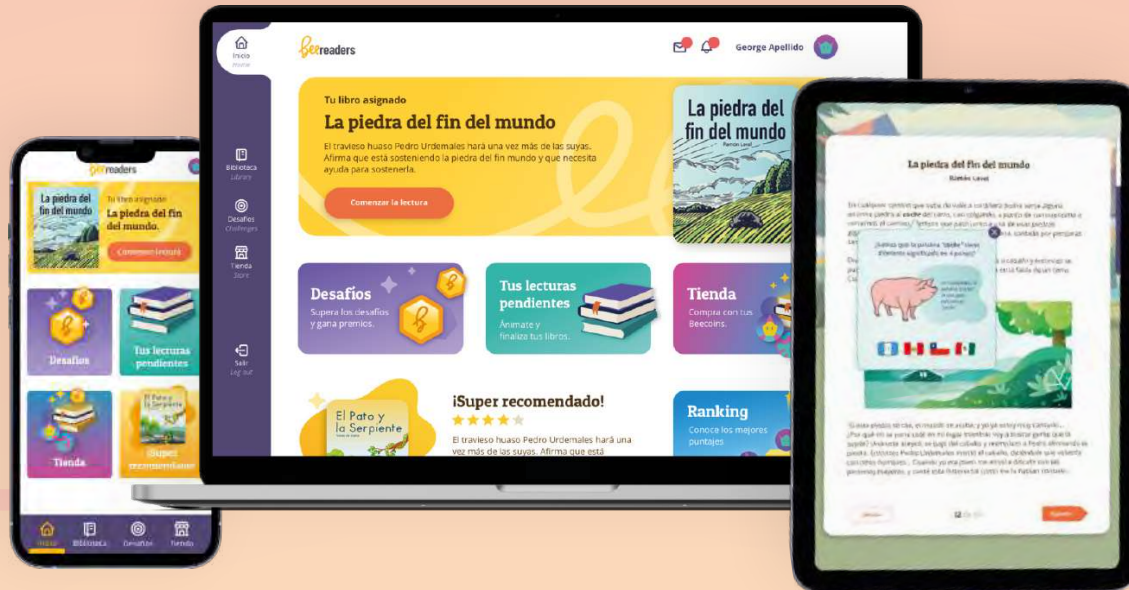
Inicio
Home
beereaders
George Apellido
Tu libro asignado
La piedra del fin del mundo
El travieso huaso Pedro Urdemales hará una vez más de las suyas. Afirma que está sosteniendo la piedra del fin mundo y que necesita ayuda para sostenerla.
Comenzar la lectura
La piedra del fin del mundo
Ramón Leal
Biblioteca
Library
Desafíos
Challenges
Tienda
Store
Salir
Log out
Desafíos
Supera los desafíos y gana premios.
Tus lecturas pendientes
Anímate y finaliza tus libros.
Tienda
Compra con tus Beecoins.
¡Super recomendado!
El Pato y la Serpiente
El travieso huaso Pedro Urdemales hará una vez más de las suyas. Afirma que está
Ranking
Conoce los mejores puntajes

beereaders
La piedra del fin del mundo
Tu libro asignado
La piedra del fin del mundo.
Comenzar lectura
Desafíos
Tus lecturas pendientes
El Pato y la Serpiente
Tienda
¡Super recomendados!
Inicio
Biblioteca
Desafíos
Tienda

La piedra del fin del mundo
Ramón Leal
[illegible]